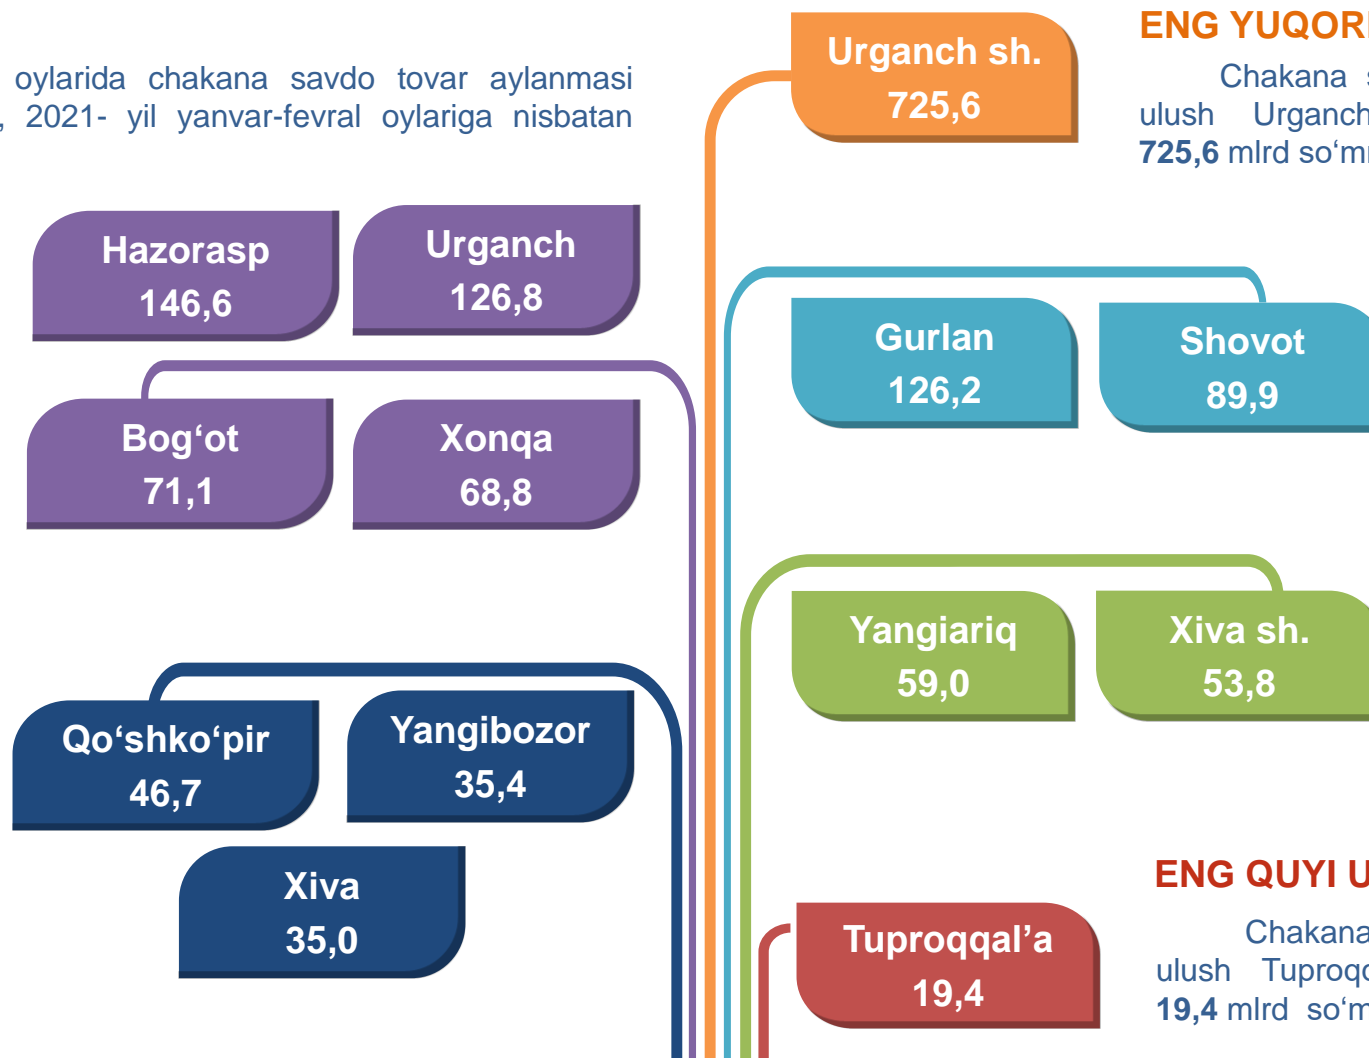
oylarida chakana savdo tovar aylanmasi , 2021- yil yanvar-fevral oylariga nisbatan

Urganch sh.
725,6

ENG YUQOR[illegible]
Chakana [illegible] ulush Urganch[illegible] 725,6 mlrd so'm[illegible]

Hazorasp
146,6

Urganch
126,8

Bog'ot
71,1

Xonqa
68,8

Gurlan
126,2

Shovot
89,9

Yangiariq
59,0

Xiva sh.
53,8

Qo'shko'pir
46,7

Yangibozor
35,4

Xiva
35,0

ENG QUYI U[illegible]
Chakana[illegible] ulush Tuproq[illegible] 19,4 mlrd so'm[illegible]

Tuproqqal'a
19,4